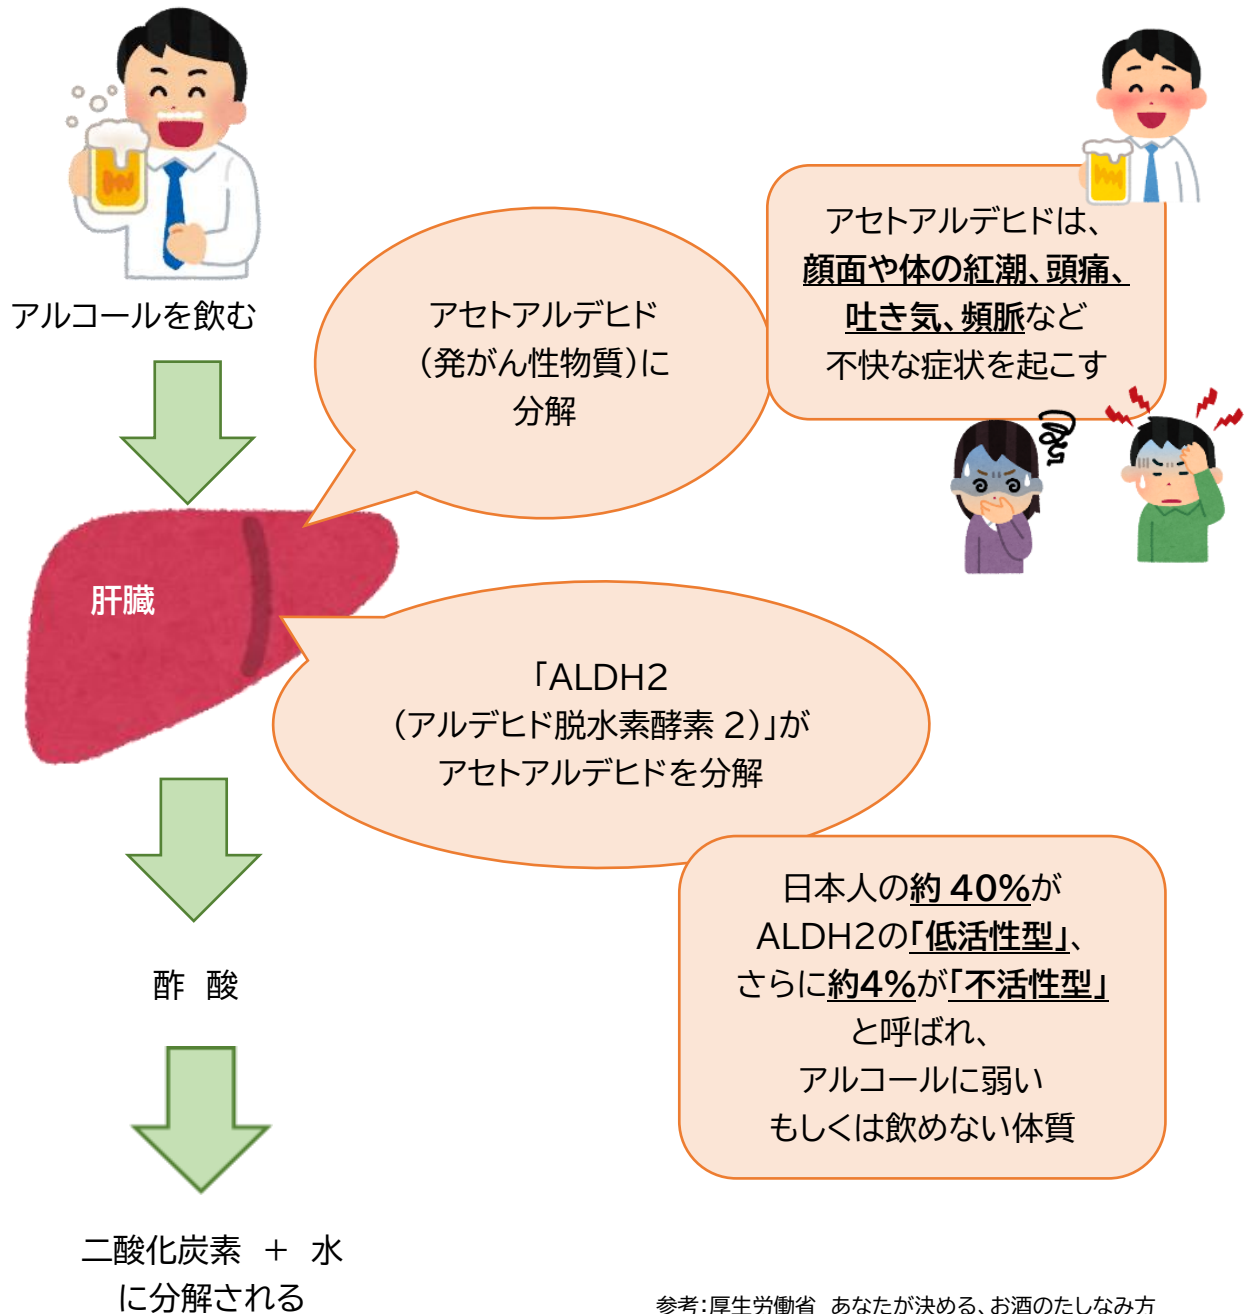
アルコールを飲む

アセトアルデヒド
（発がん性物質）に
分解

アセトアルデヒドは、
顔面や体の紅潮、頭痛、
吐き気、頻脈など
不快な症状を起こす

肝臓

「ALDH2
（アルデヒド脱水素酵素 2）」が
アセトアルデヒドを分解

酢 酸

日本人の約 40%が
ALDH2の「低活性型」、
さらに約4%が「不活性型」
と呼ばれ、
アルコールに弱い
もしくは飲めない体質

二酸化炭素 ＋ 水
に分解される

参考：厚生労働省 あなたが決める、お酒のたしなみ方